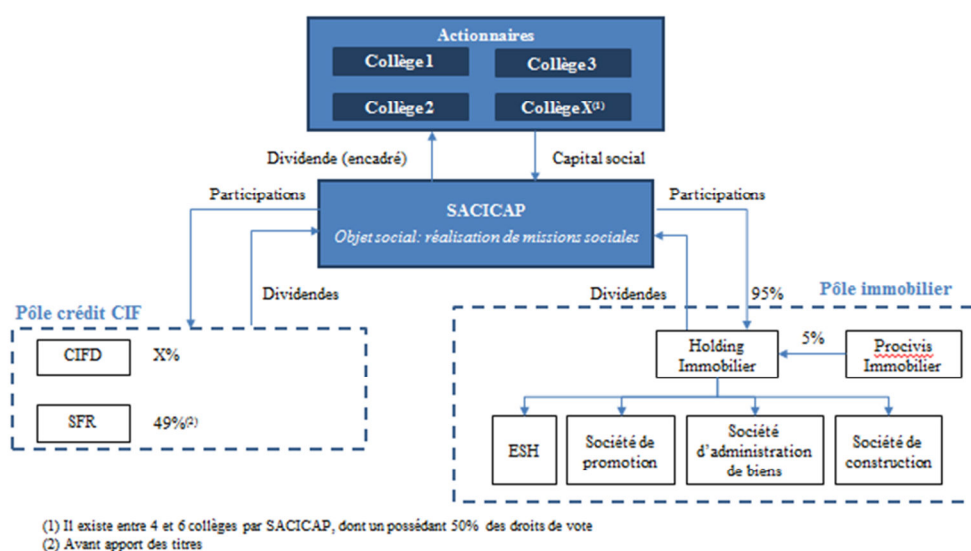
Actionnaires

Collège 1

Collège 3

Collège 2

Collège X$^{(1)}$

Dividende (encadré)

Capital social

Participations

SACICAP

Objet social: réalisation de missions sociales

Participations

Dividendes

Pôle crédit CIF

CIFD X%

SFR 49%$^{(2)}$

Dividendes

95%

Pôle immobilier

5%

Holding Immobilier

Procivis Immobilier

ESH

Société de promotion

Société d'administration de biens

Société de construction

(1) Il existe entre 4 et 6 collèges par SACICAP, dont un possédant 50% des droits de vote

(2) Avant apport des titres